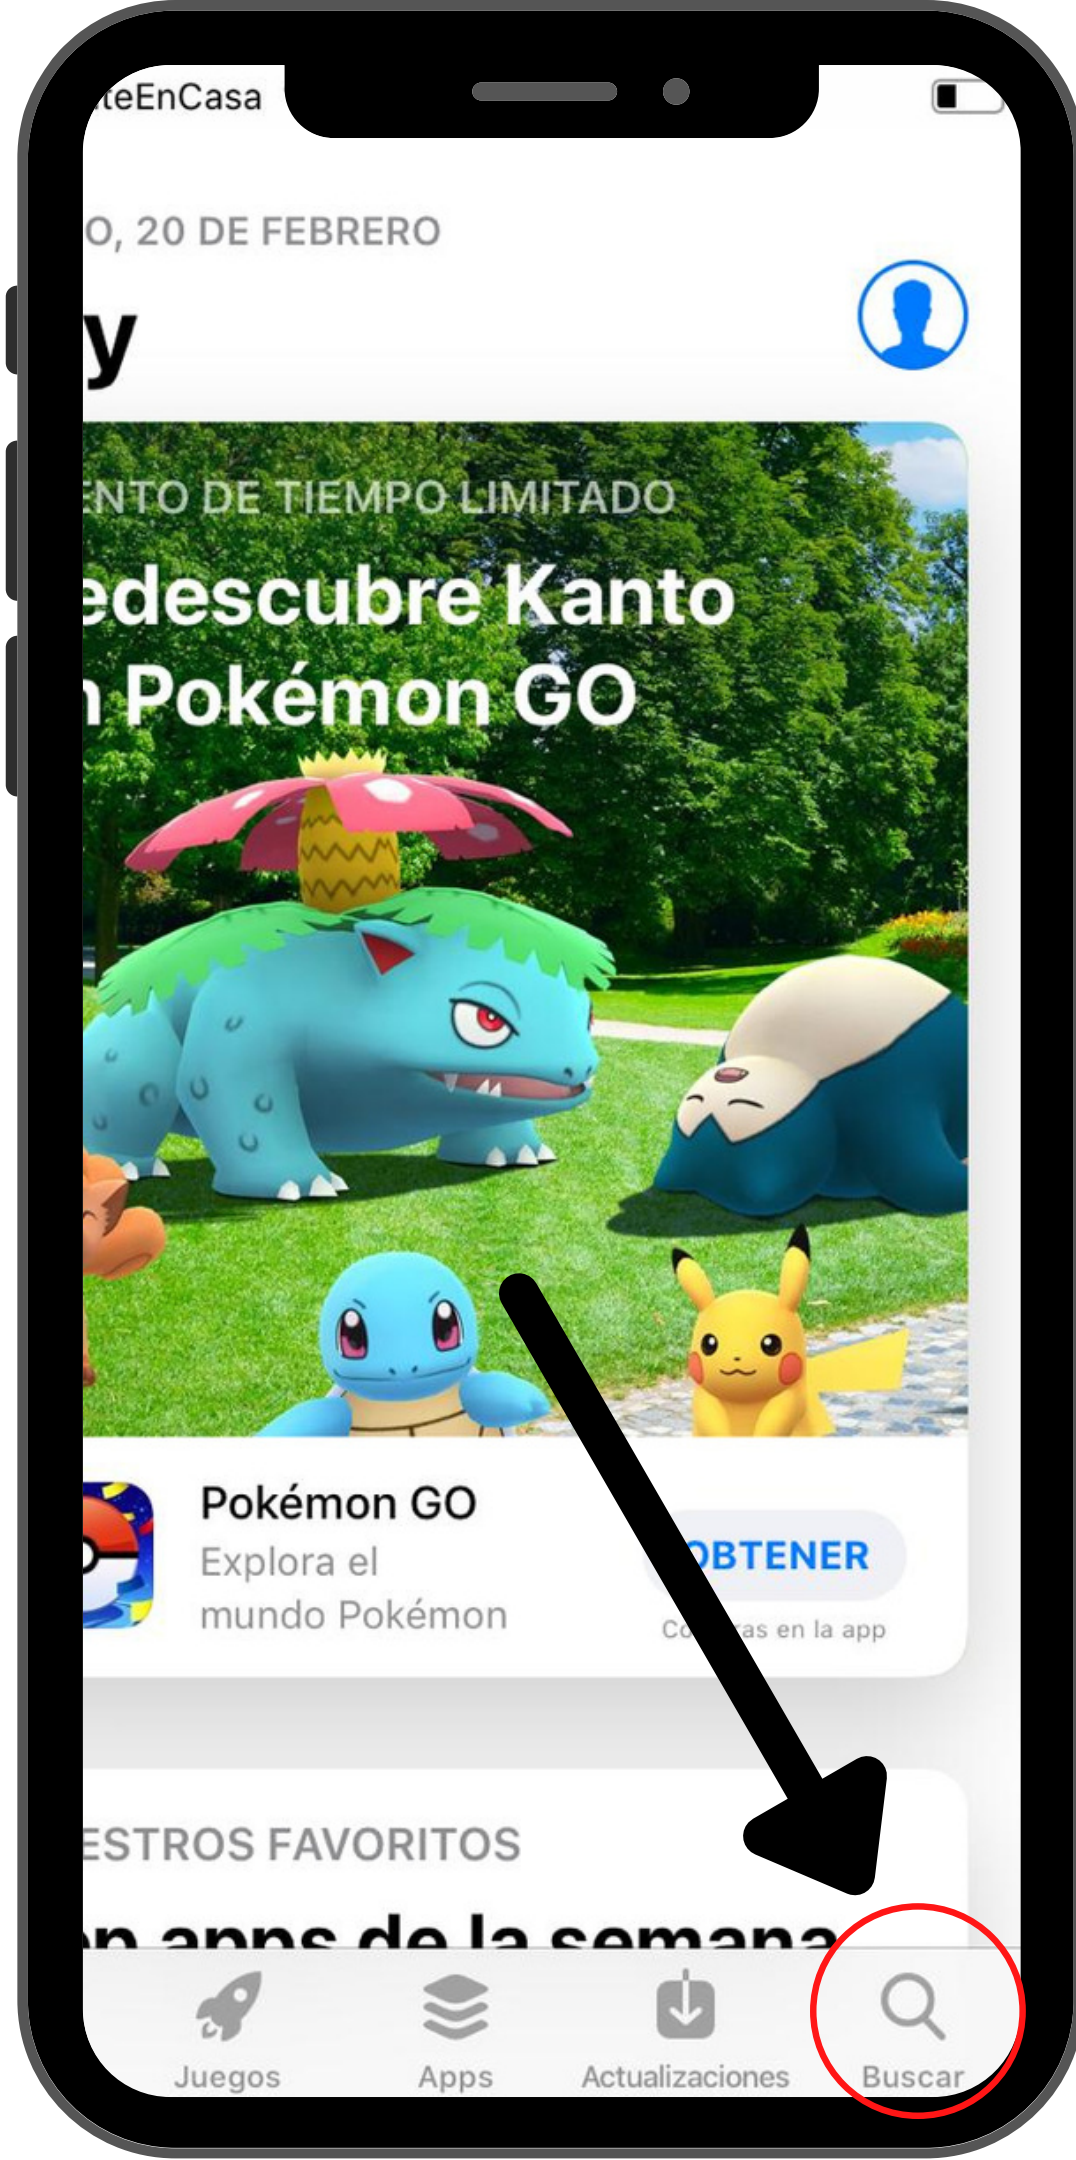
teEnCasa

O, 20 DE FEBRERO

y

ENTO DE TIEMPO LIMITADO

edescubre Kanto
Pokémon GO

Pokémon GO
Explora el mundo Pokémon

OBTENER
Co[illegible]as en la app

ESTROS FAVORITOS

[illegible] apps de la semana

Juegos
Apps
Actualizaciones
Buscar